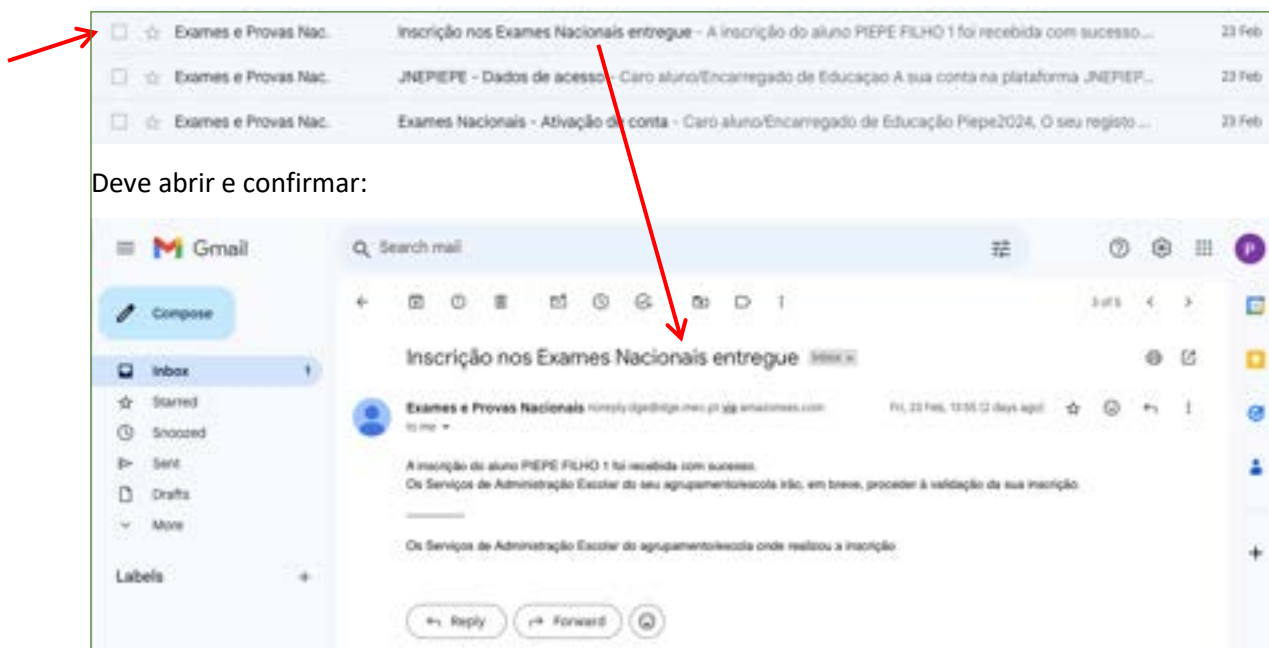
Exames e Provas Nac. Inscrição nos Exames Nacionais entregue - A inscrição do aluno PIEPE FILHO 1 foi recebida com sucesso... 23 Feb

Exames e Provas Nac. JNEPIEPE - Dados de acesso - Caro aluno/Encarregado de Educação A sua conta na plataforma JNEPIEP... 23 Feb

Exames e Provas Nac. Exames Nacionais - Ativação da conta - Caro aluno/Encarregado de Educação Piepe2024, O seu registo ... 23 Feb

Deve abrir e confirmar:

Gmail

Search mail

Compose

Inbox 1

Starred

Snoozed

Sent

Drafts

More

Labels +

3 of 5

Inscrição nos Exames Nacionais entregue Inbox ×

Exames e Provas Nacionais noreply.dge@dge.mec.pt via amazonses.com

to me

Fri, 23 Feb, 13:55 (2 days ago)

A inscrição do aluno PIEPE FILHO 1 foi recebida com sucesso.

Os Serviços de Administração Escolar do seu agrupamento/escola irão, em breve, proceder à validação da sua inscrição.

Os Serviços de Administração Escolar do agrupamento/escola onde realizou a inscrição

Reply

Forward